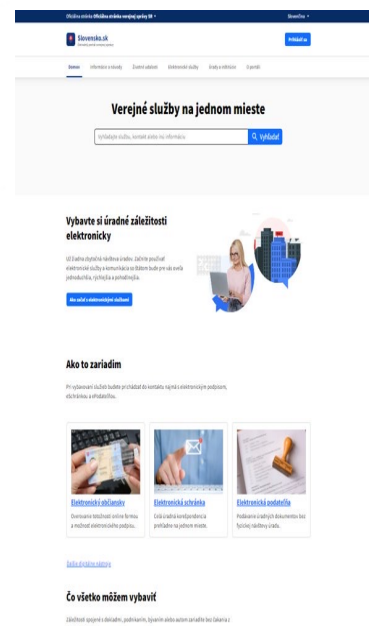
Oficiálna stránka Oficiálna stránka verejnej správy SR

Slovenčina

Slovensko.sk
Ústredný portál verejnej správy

Prihlásiť sa

Domov Informácie a návody Životné udalosti Elektronické služby Úrady a inštitúcie O portáli

Verejné služby na jednom mieste

Vyhľadajte službu, kontakt alebo inú informáciu

Vyhľadať

Vybavte si úradné záležitosti elektronicky

Už žiadna zbytočná návšteva úradov. Začnite používať elektronické služby a komunikácia so štátom bude pre vás oveľa jednoduchšia, rýchlejšia a pohodlnejšia.

Ako začať s elektronickými službami

Ako to zariadim

Pri vybavovaní služieb budete prichádzať do kontaktu najmä s elektronickým podpisom, schránkou a občianskym.

Elektronický občiansky
Overovanie totožnosti online formou a možnosť elektronického podpisu.

Elektronická schránka
Celá úradná korešpondencia prehľadne na jednom mieste.

Elektronická podateľňa
Podávanie úradných dokumentov bez fyzickej návštevy úradu.

Ďalšie digitálne nástroje

Čo všetko môžem vybaviť

Záležitosti spojené s daňami, podnikaním, bývaním alebo autom zaradíte bez čakania i